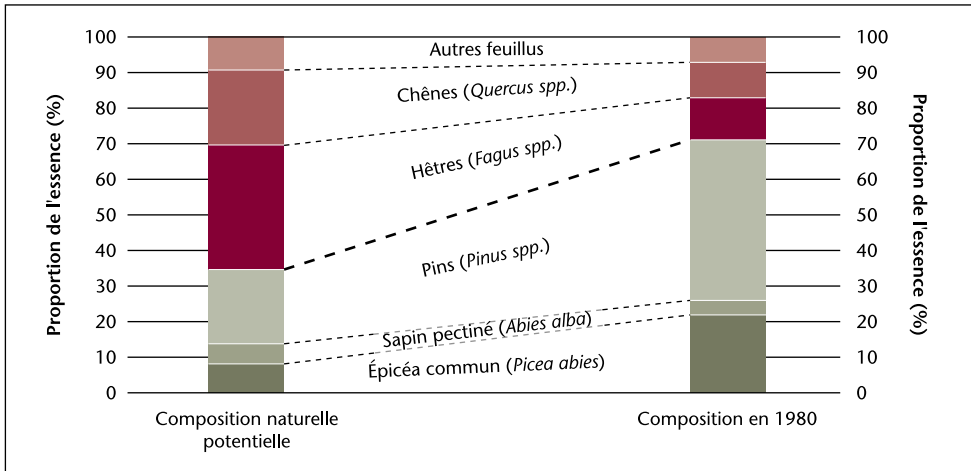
Proportion de l'essence (%)

100
90
80
70
60
50
40
30
20
10
0

Autres feuillus
Chênes (Quercus spp.)
Hêtres (Fagus spp.)
Pins (Pinus spp.)
Sapin pectiné (Abies alba)
Épicéa commun (Picea abies)

100
90
80
70
60
50
40
30
20
10
0

Proportion de l'essence (%)

Composition naturelle potentielle

Composition en 1980